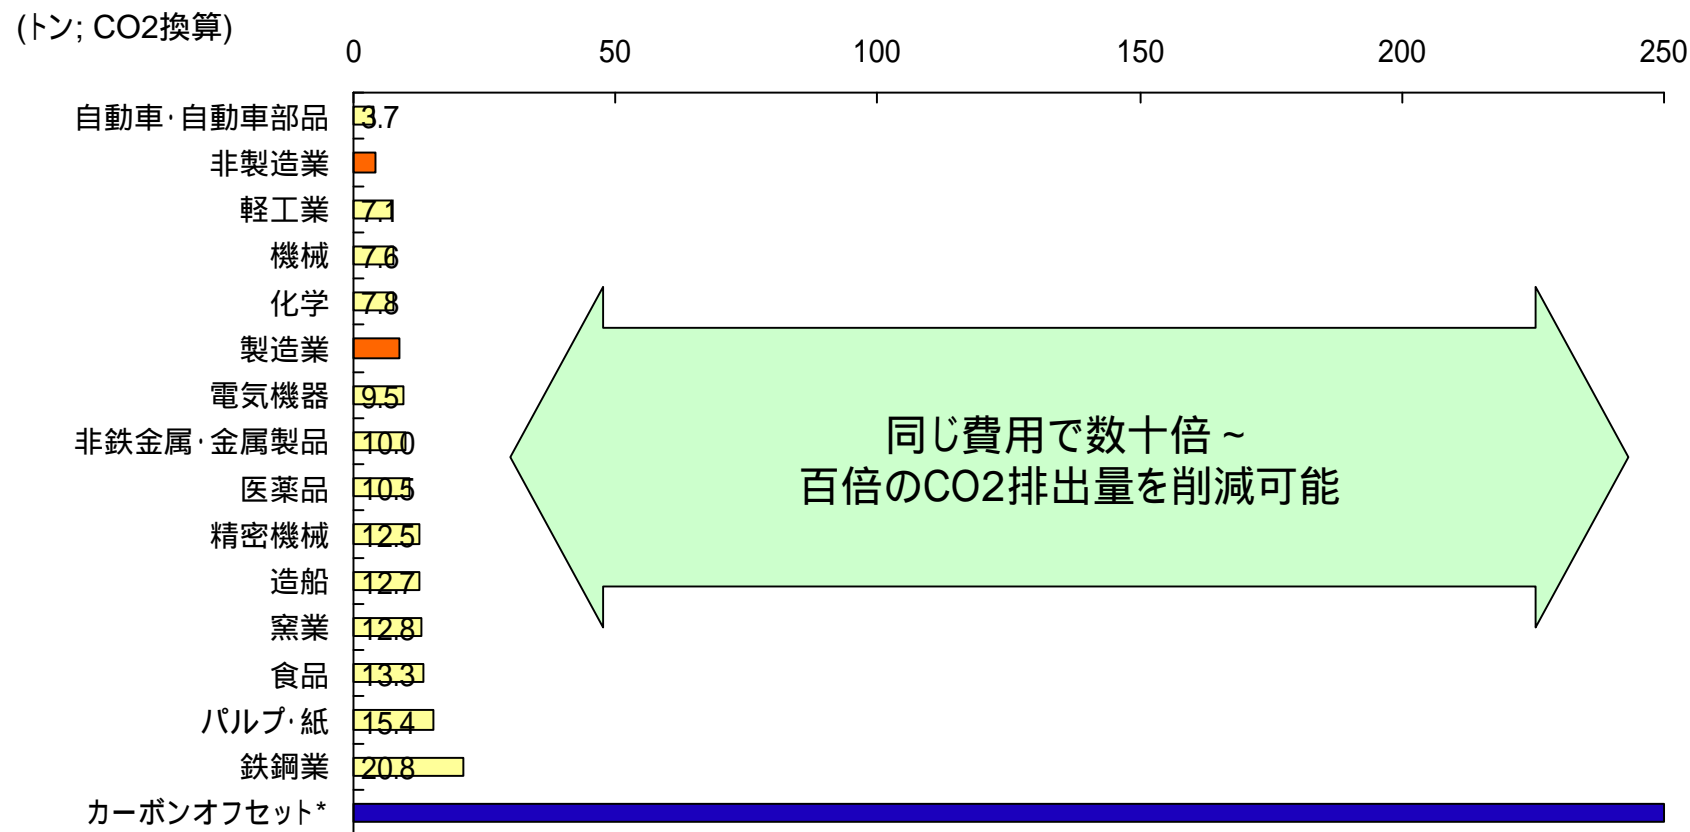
(トン; CO2換算)

0 50 100 150 200 250

自動車･自動車部品 3.7
非製造業
軽工業 7.1
機械 7.6
化学 7.8
製造業
電気機器 9.5
非鉄金属･金属製品 10.0
医薬品 10.5
精密機械 12.5
造船 12.7
窯業 12.8
食品 13.3
パルプ･紙 15.4
鉄鋼業 20.8
カーボンオフセット*

同じ費用で数十倍～
百倍のCO2排出量を削減可能